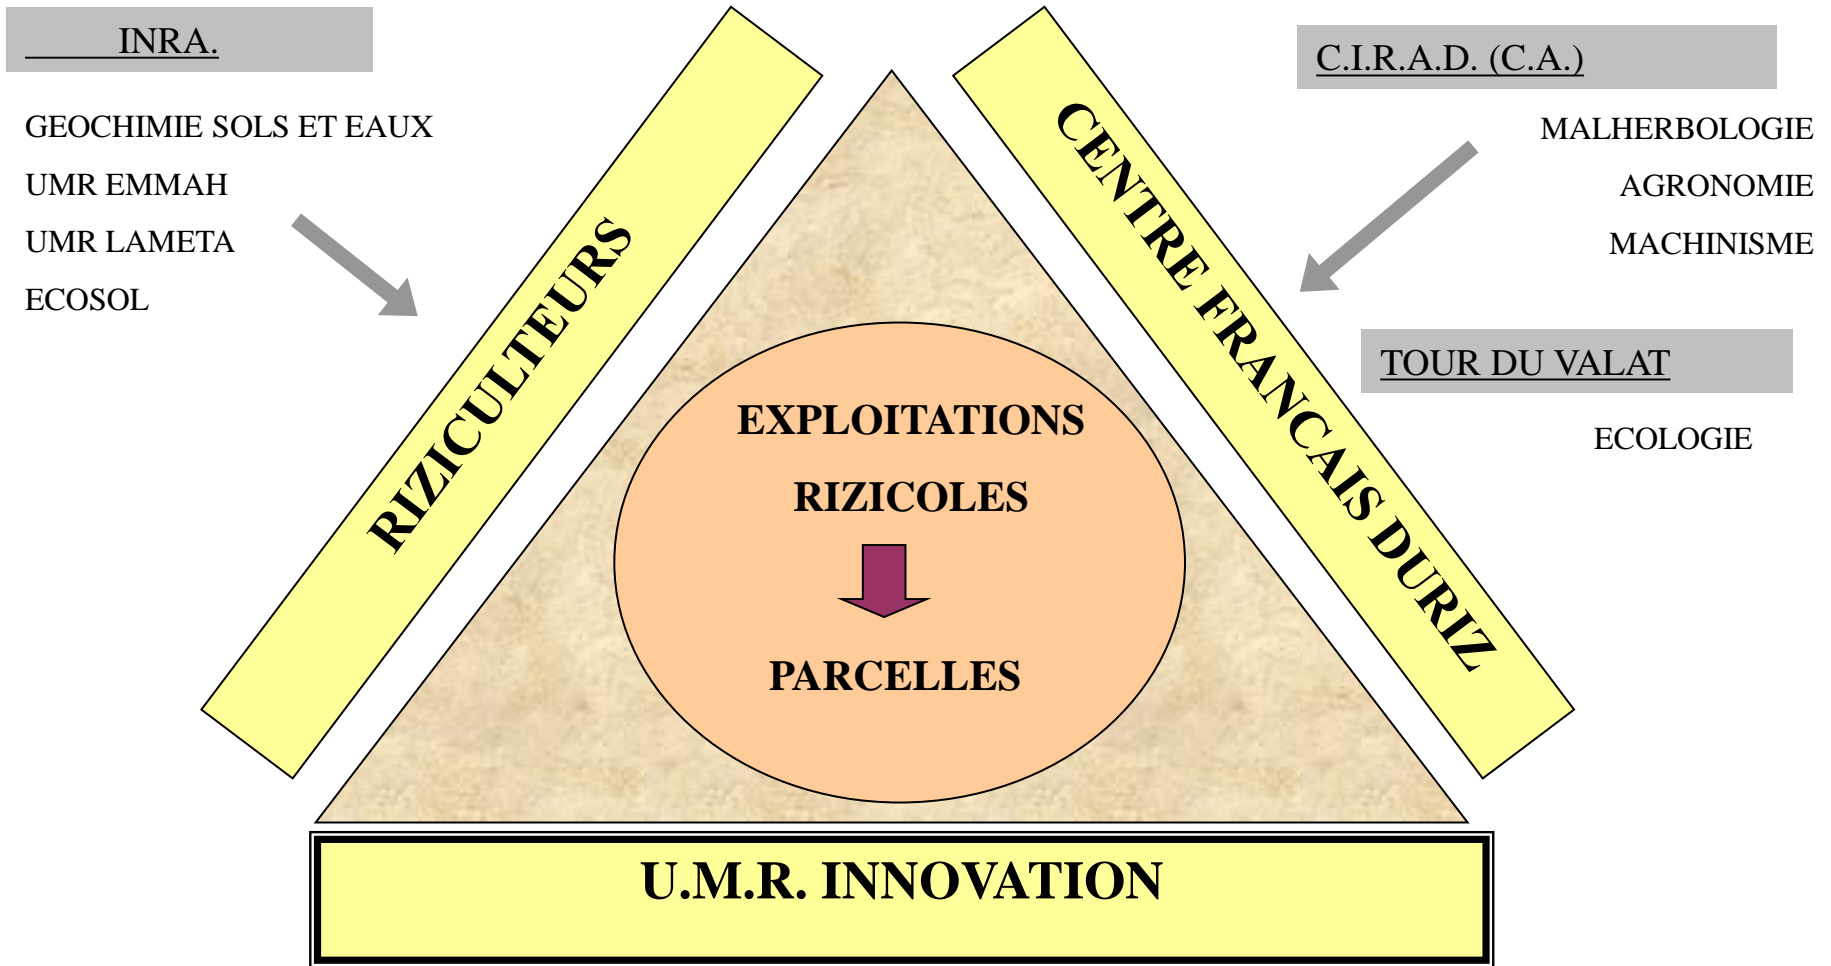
INRA.

GEOCHIMIE SOLS ET EAUX

UMR EMMAH

UMR LAMETA

ECOSOL

RIZICULTEURS

CENTRE FRANCAIS DURIZ

C.I.R.A.D. (C.A.)

MALHERBOLOGIE

AGRONOMIE

MACHINISME

TOUR DU VALAT

ECOLOGIE

EXPLOITATIONS

RIZICOLES

PARCELLES

U.M.R. INNOVATION